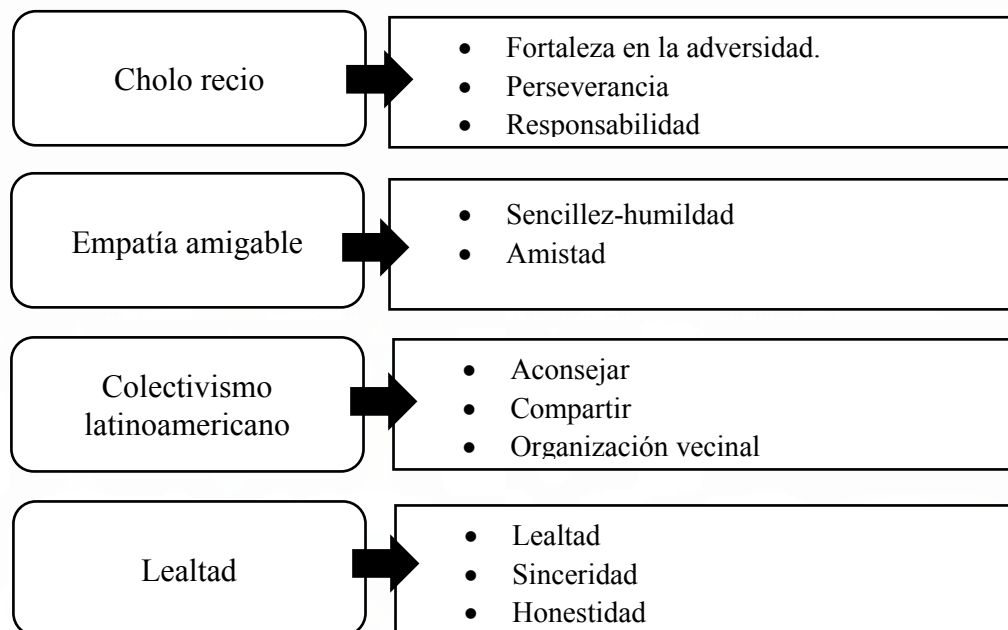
Cholo recio

- Fortaleza en la adversidad.
- Perseverancia
- Responsabilidad

Empatía amigable

- Sencillez-humildad
- Amistad

Colectivismo latinoamericano

- Aconsejar
- Compartir
- Organización vecinal

Lealtad

- Lealtad
- Sinceridad
- Honestidad